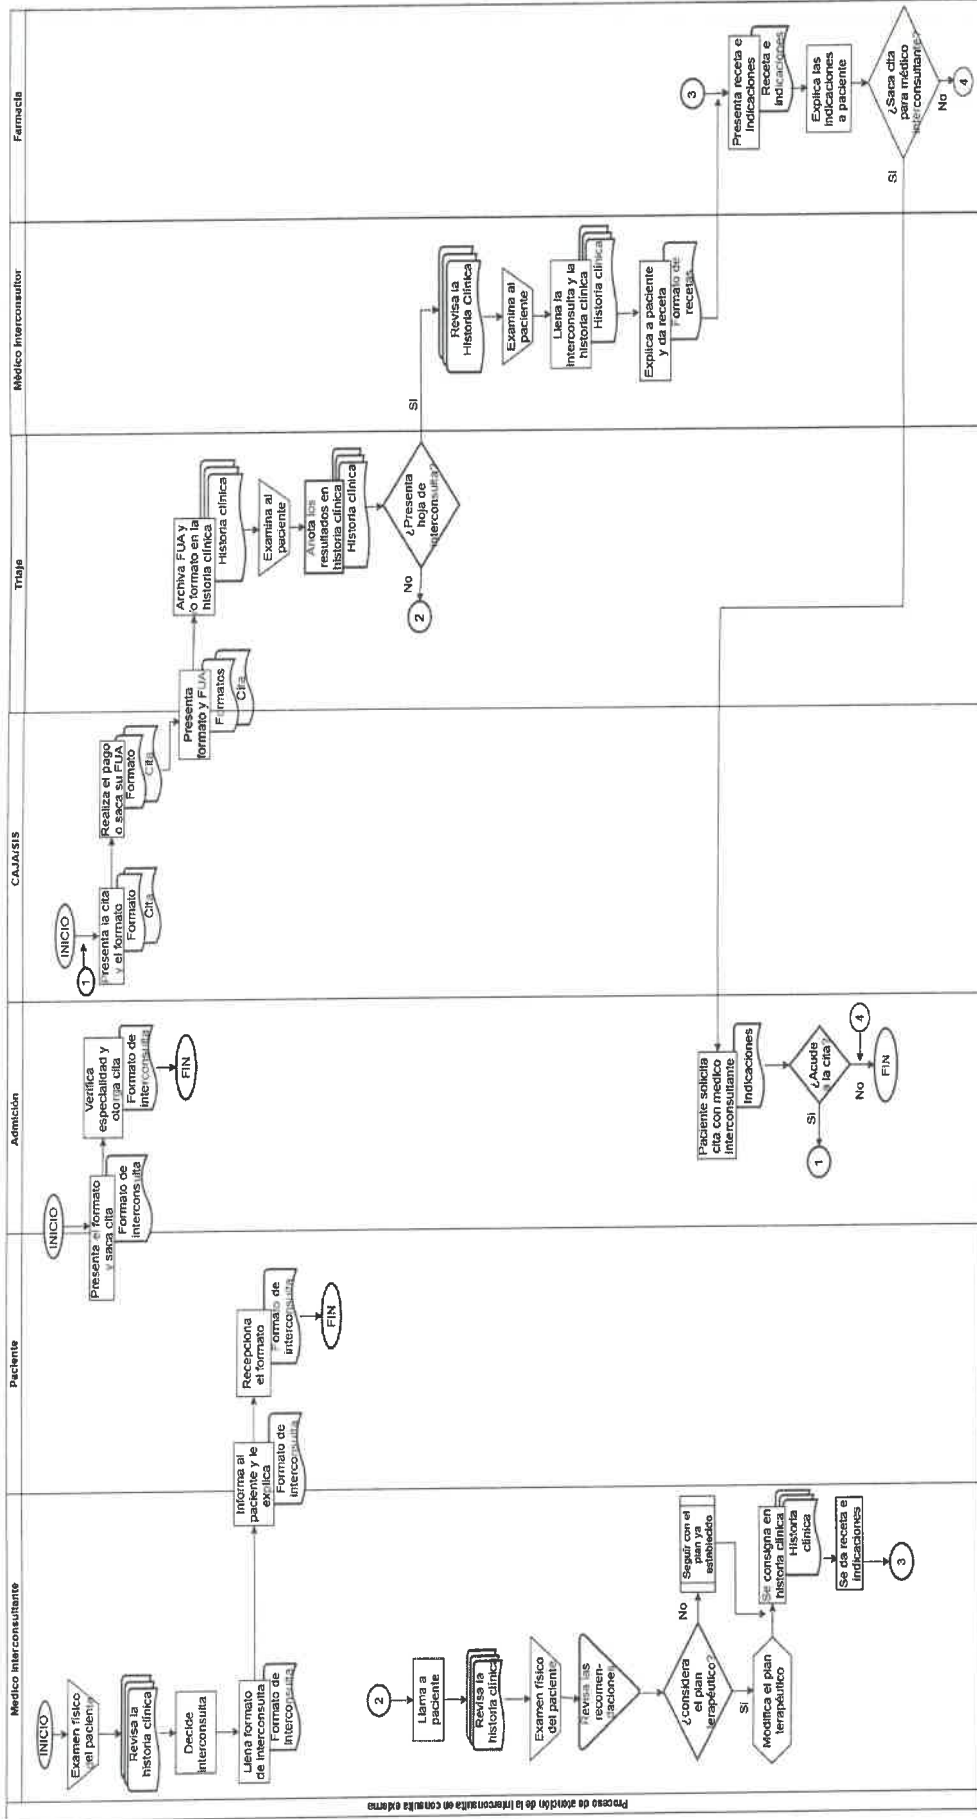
Proceso de atención de la interconsulta en consulta externa

Medico Interconsultante

INICIO

Examen físico del paciente

Revisa la historia clínica

Decide interconsulta

Llena formato de interconsulta

Formato de interconsulta

Informa al paciente y le explica

Formato de interconsulta

2

Llama a paciente

Revisa la historia clínica

Examen físico del paciente

Revisa las recomendaciones

¿Considera el plan terapéutico?

No

Seguir con el plan ya establecido

Si

Modifica el plan terapéutico

Se consigna en historia clínica

Historia clínica

Se da receta e indicaciones

3

Paciente

Recepciona el formato

Formato de interconsulta

FIN

Admición

INICIO

Presenta el formato y saca cita

Formato de interconsulta

Verifica especialidad y otorga cita

Formato de interconsulta

FIN

Paciente solicita cita con medico interconsultante

Indicaciones

¿Acude la cita?

Si

1

No

FIN

4

CAJA/SIS

INICIO

1

Presenta la cita y el formato

Formato

Cita

Realiza el pago o saca su FUA

Formato

Cita

Presenta formato y FUA

Formatos

Cita

Triaje

Archiva FUA y o formato en la historia clínica

Historia clínica

Examina al paciente

Anota los resultados en historia clínica

Historia clínica

¿Presenta hoja de interconsulta?

No

2

Si

Médico interconsultor

Revisa la Historia Clínica

Examina al paciente

Llena la interconsulta y la historia clínica

Historia clínica

Explica a paciente y da receta

Formato de recetas

Farmacia

3

Presenta receta e indicaciones

Receta e indicaciones

Explica las indicaciones a paciente

¿Saca cita para médico interconsultante?

Si

No

4